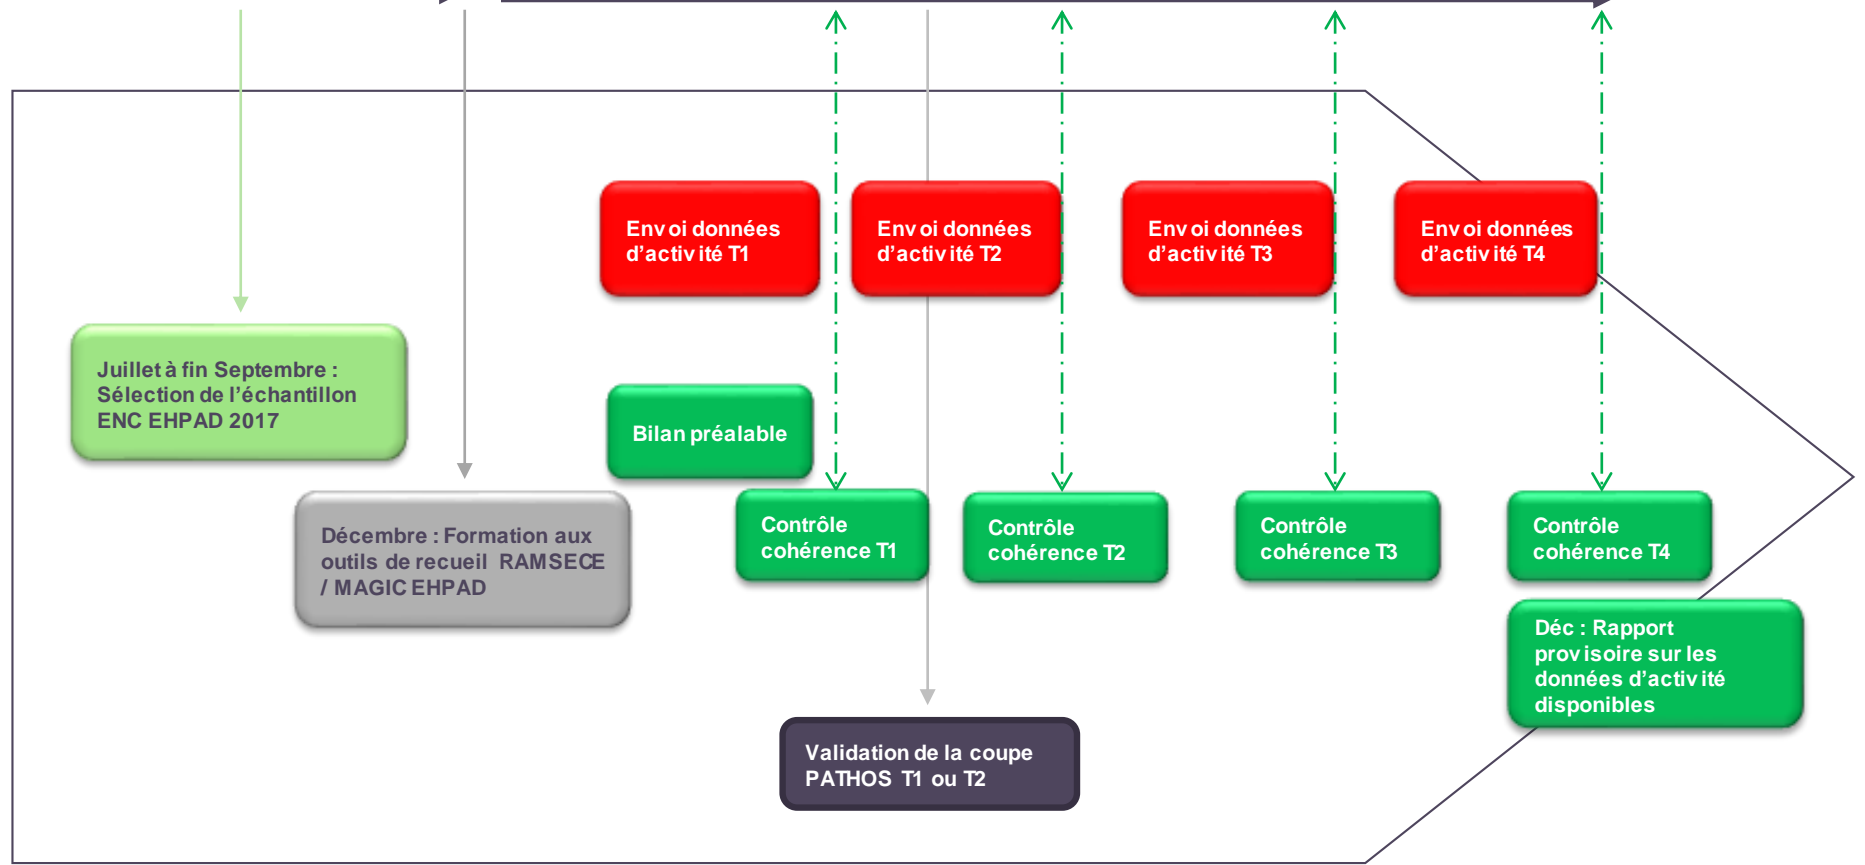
Envoi données d'activité T1

Envoi données d'activité T2

Envoi données d'activité T3

Envoi données d'activité T4

Juillet à fin Septembre : Sélection de l'échantillon ENC EHPAD 2017

Bilan préalable

Décembre : Formation aux outils de recueil RAMSESE / MAGIC EHPAD

Contrôle cohérence T1

Contrôle cohérence T2

Contrôle cohérence T3

Contrôle cohérence T4

Déc : Rapport provisoire sur les données d'activité disponibles

Validation de la coupe PATHOS T1 ou T2